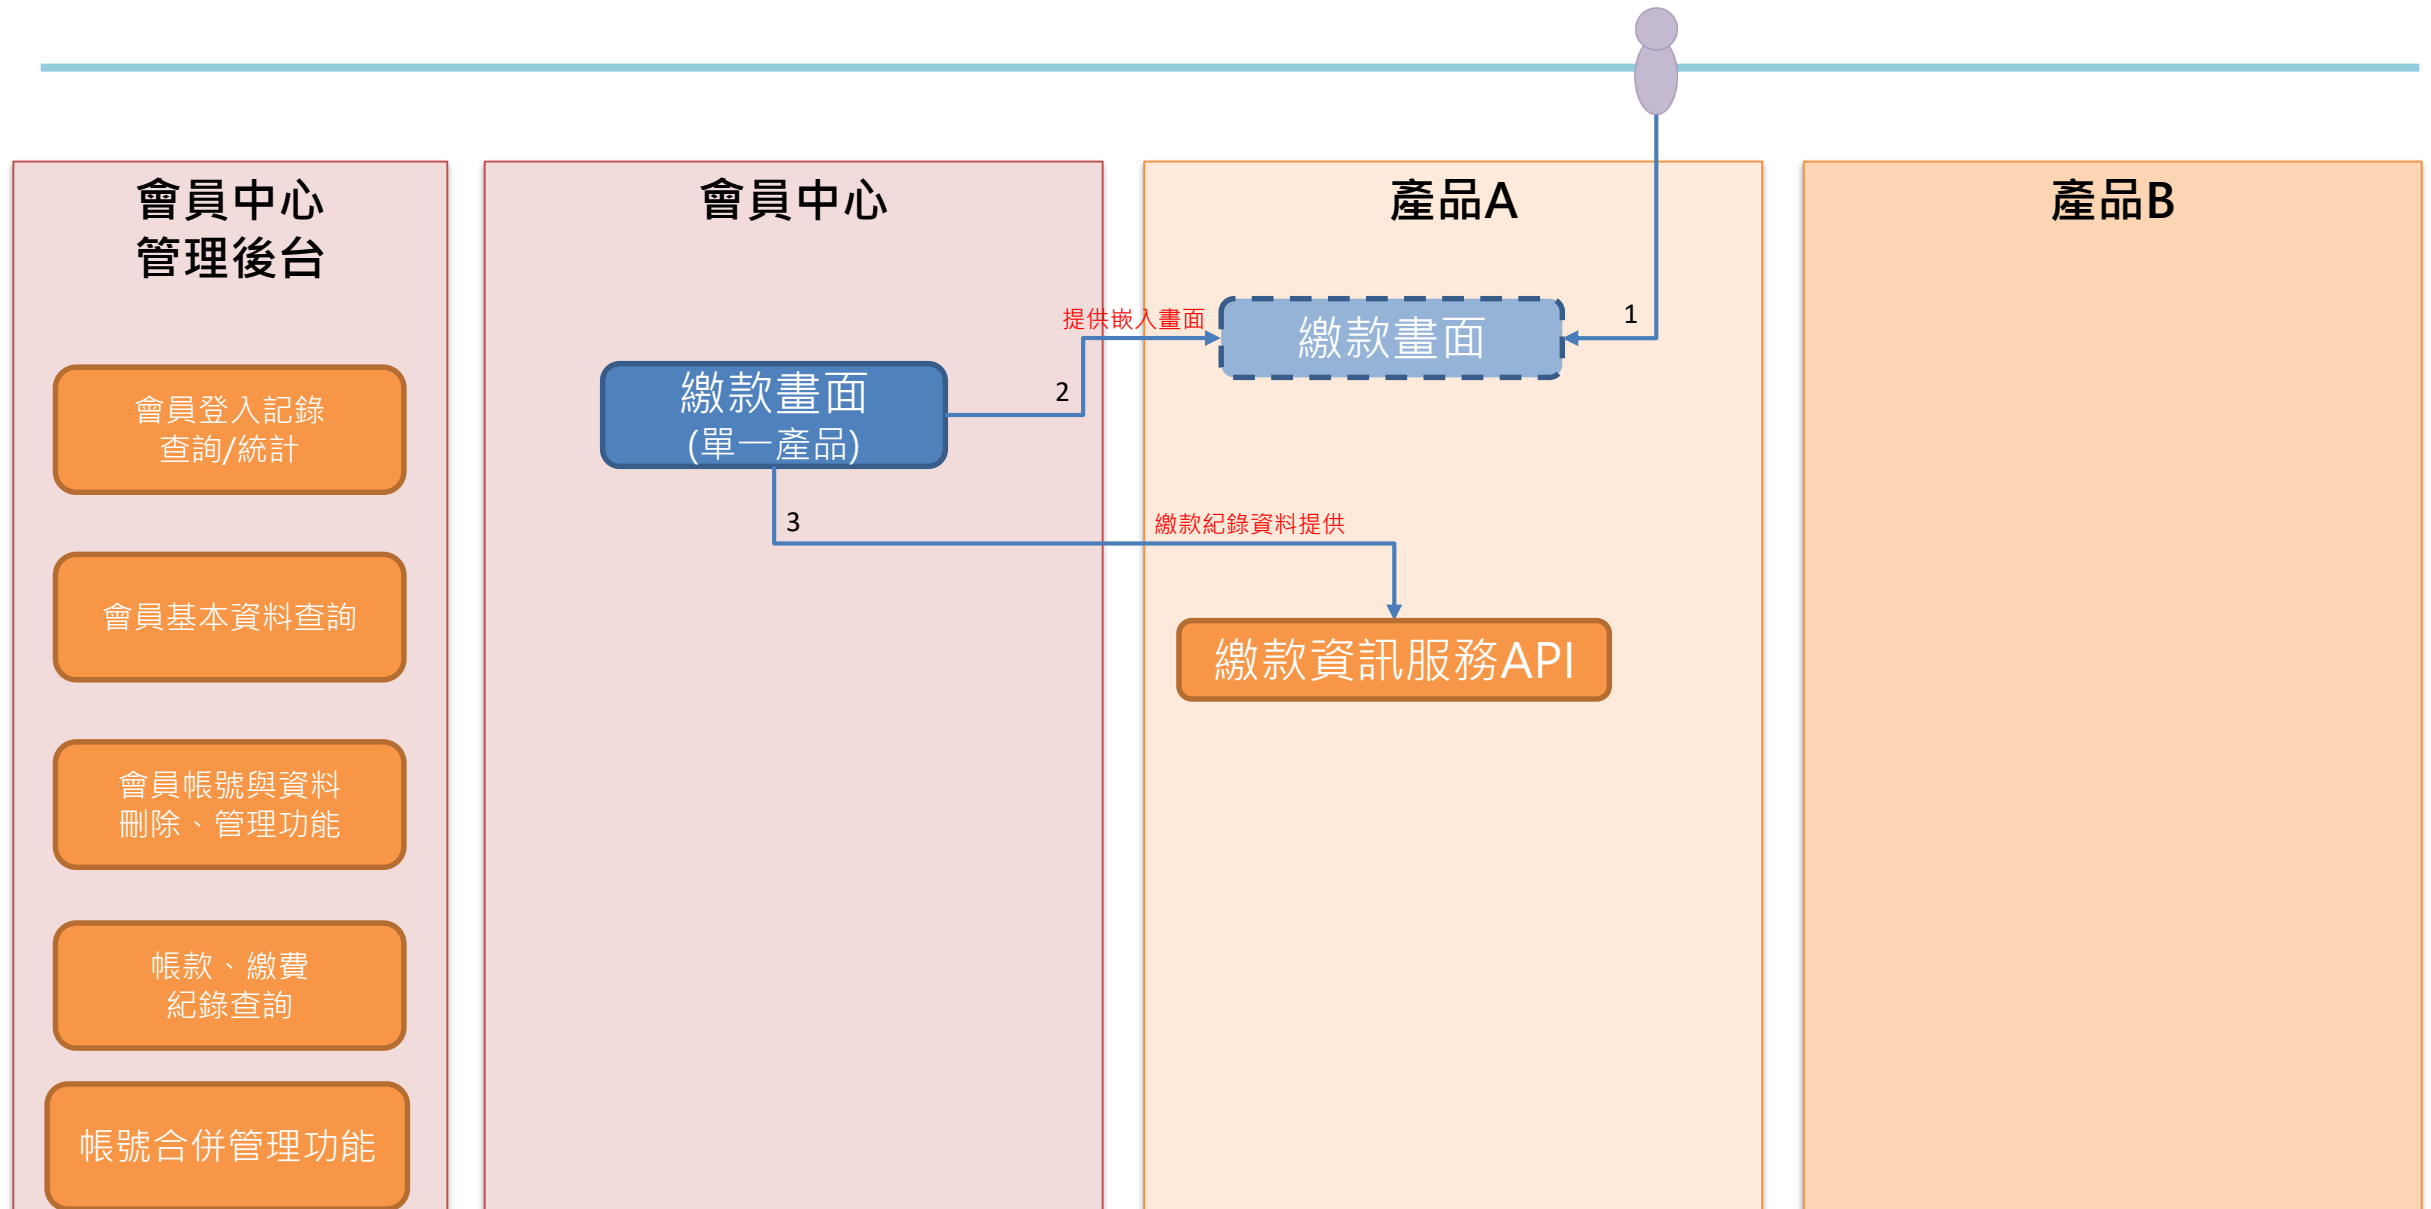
會員中心
管理後台

會員登入記錄
查詢/統計

會員基本資料查詢

會員帳號與資料
刪除、管理功能

帳款、繳費
紀錄查詢

帳號合併管理功能

會員中心

繳款畫面
(單一產品)

2

3

產品A

提供嵌入畫面

繳款畫面

1

繳款紀錄資料提供

繳款資訊服務API

產品B